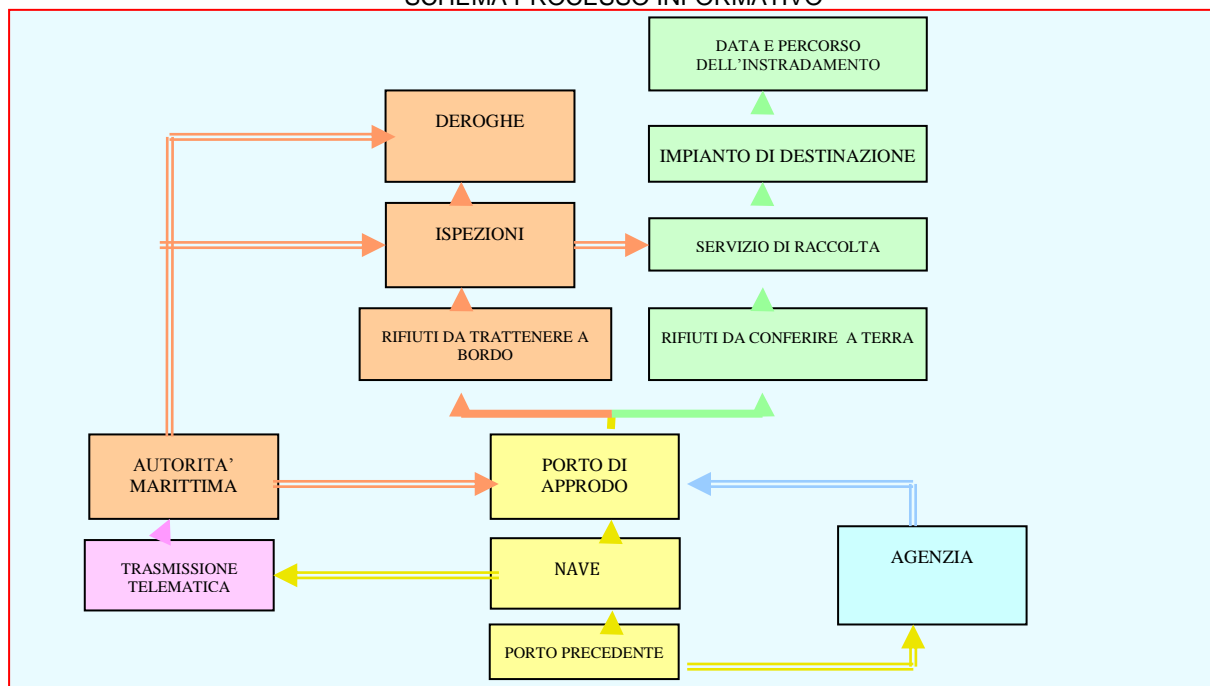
SCHEMA PROCESSO INFORMATIVO

DATA E PERCORSO DELL'INSTRADAMENTO

DEROGHE

IMPIANTO DI DESTINAZIONE

ISPEZIONI

SERVIZIO DI RACCOLTA

RIFIUTI DA TRATTENERE A BORDO

RIFIUTI DA CONFERIRE A TERRA

AUTORITA' MARITTIMA

PORTO DI APPRODO

TRASMISSIONE TELEMATICA

NAVE

AGENZIA

PORTO PRECEDENTE